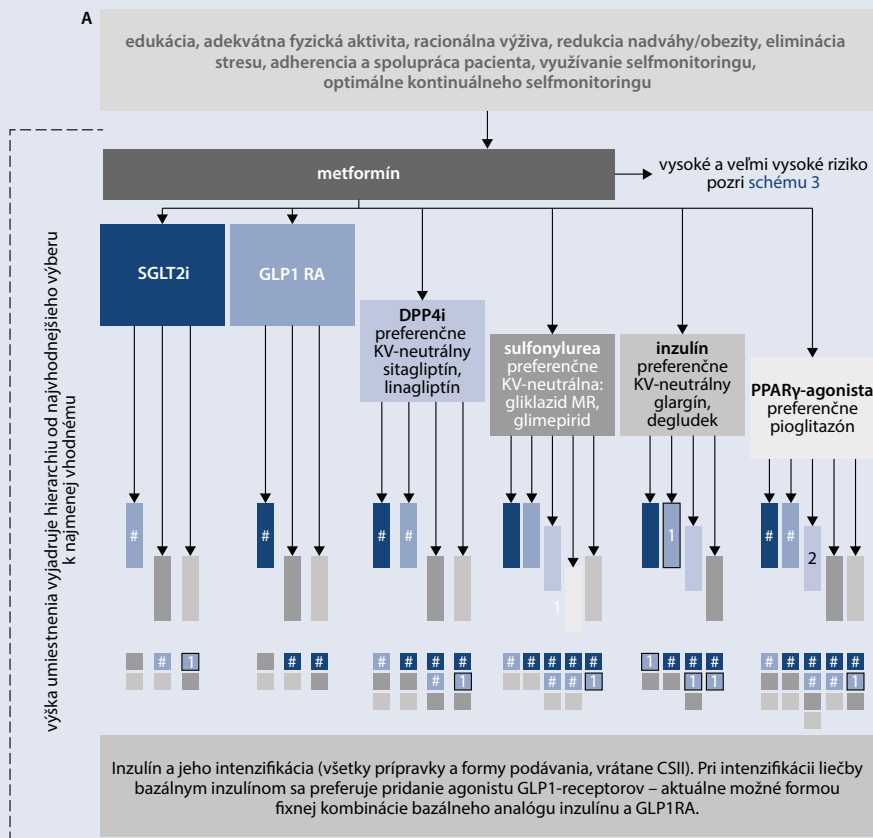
A

edukácia, adekvátna fyzická aktivita, racionálna výživa, redukcia nadváhy/obezity, eliminácia stresu, adherencia a spolupráca pacienta, využívanie selfmonitoringu, optimálne kontinuálneho selfmonitoringu

metformín

vysoké a veľmi vysoké riziko pozri schému 3

výška umiestnenia vyjadruje hierarchiu od najvhodnejšieho výberu k najmenej vhodnému

SGLT2i

GLP1 RA

DPP4i preferenčne KV-neutrálny sitagliptín, linagliptín

sulfonylurea preferenčne KV-neutrálna: gliklazid MR, glimepirid

inzulín preferenčne KV-neutrálny glargín, degludek

PPARγ-agonista preferenčne pioglitazón

#

#

#

#

#

1

1

#

2

#

1

#

#

#

#

#

#

1

#

#

#

#

#

#

#

1

#

#

#

1

1

#

#

#

#

#

1

Inzulín a jeho intenzifikácia (všetky prípravky a formy podávania, vrátane CSII). Pri intenzifikácii liečby bazálnym inzulínom sa preferuje pridanie agonistu GLP1-receptorov – aktuálne možné formou fixnej kombinácie bazálneho analógu inzulínu a GLP1RA.